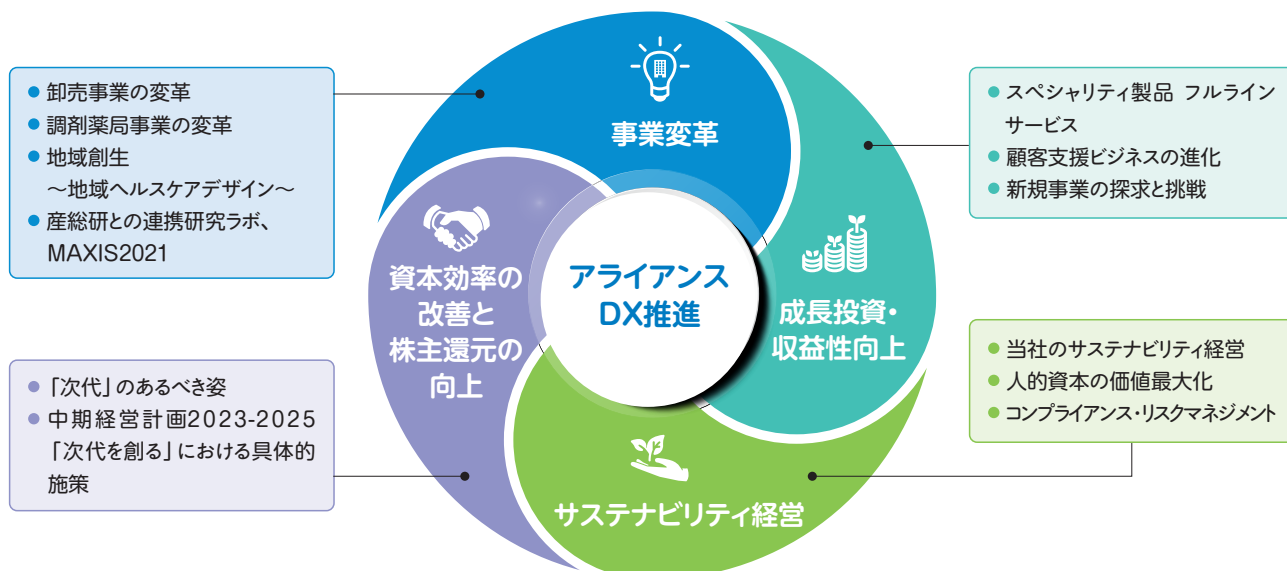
● 卸売事業の変革
● 調剤薬局事業の変革
● 地域創生
～地域ヘルスケアデザイン～
● 産総研との連携研究ラボ、MAXIS2021

● 「次代」のあるべき姿
● 中期経営計画2023-2025「次代を創る」における具体的施策

事業変革

アライアンス
DX推進

成長投資・
収益性向上

資本効率の
改善と
株主還元の
向上

サステナビリティ経営

● スペシャリティ製品 フルラインサービス
● 顧客支援ビジネスの進化
● 新規事業の探求と挑戦

● 当社のサステナビリティ経営
● 人的資本の価値最大化
● コンプライアンス・リスクマネジメント